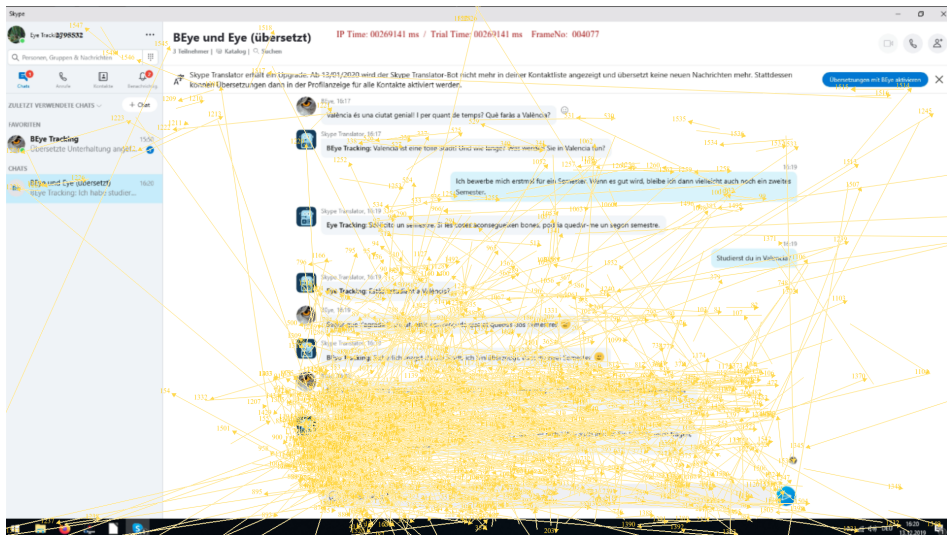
Skype

Eye Track 2798532

Personen, Gruppen & Nachrichten

Chats

Anrufe

Kontakte

Benachrichtig.

ZULETZT VERWENDETE CHATS

+ Chat

FAVORITEN

BEye Tracking

15:50

Übersetzte Unterhaltung angef...

CHATS

BEye und Eye (übersetzt)

16:20

BEye Tracking: Ich habe studier...

BEye und Eye (übersetzt)

IP Time: 00269141 ms / Trial Time: 00269141 ms FrameNo: 004077

3 Teilnehmer | Katalog | Suchen

Skype Translator erhält ein Upgrade. Ab 13/01/2020 wird der Skype Translator-Bot nicht mehr in deiner Kontaktliste angezeigt und übersetzt keine neuen Nachrichten mehr. Stattdessen können Übersetzungen dann in der Profilanzeige für alle Kontakte aktiviert werden.

Übersetzungen mit BEye aktivieren

BEye, 16:17

València és una ciutat genial! I per quant de temps? Què faràs a València?

Skype Translator, 16:17

BEye Tracking: Valencia ist eine tolle Stadt! Und wie lange? Was werden Sie in Valencia tun?

16:19

Ich bewerbe mich erstmal für ein Semester. Wenn es gut wird, bleibe ich dann vielleicht auch noch ein zweites Semester.

Skype Translator, 16:19

Eye Tracking: Sol·licito un semestre. Si les coses aconsegueixen bones, potser quedar-me un segon semestre.

16:19

Studierst du in Valencia?

Skype Translator, 16:19

Eye Tracking: Estudies també a València?

BEye, 16:19

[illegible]

Skype Translator, 16:19

BEye Tracking: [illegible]

16:20